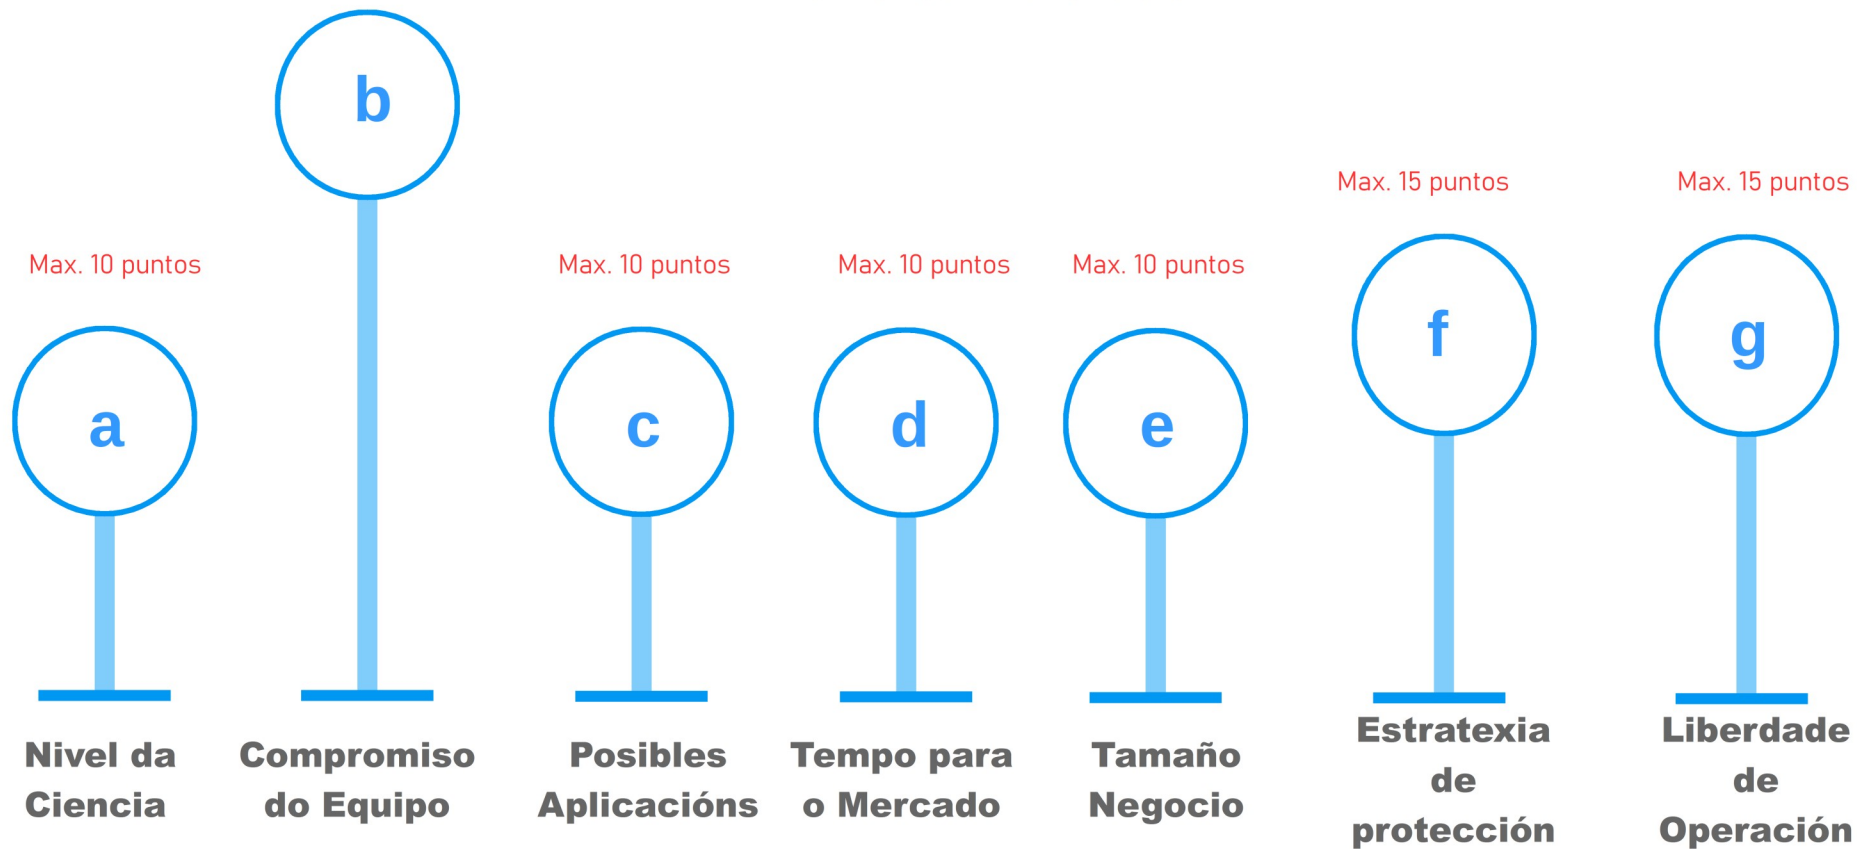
b

Max. 15 puntos

Max. 15 puntos

Max. 10 puntos

Max. 10 puntos

Max. 10 puntos

Max. 10 puntos

f

g

a

c

d

e

Nivel da Ciencia

Compromiso do Equipo

Posibles Aplicacións

Tempo para o Mercado

Tamaño Negocio

Estratexia de protección

Liberdade de Operación